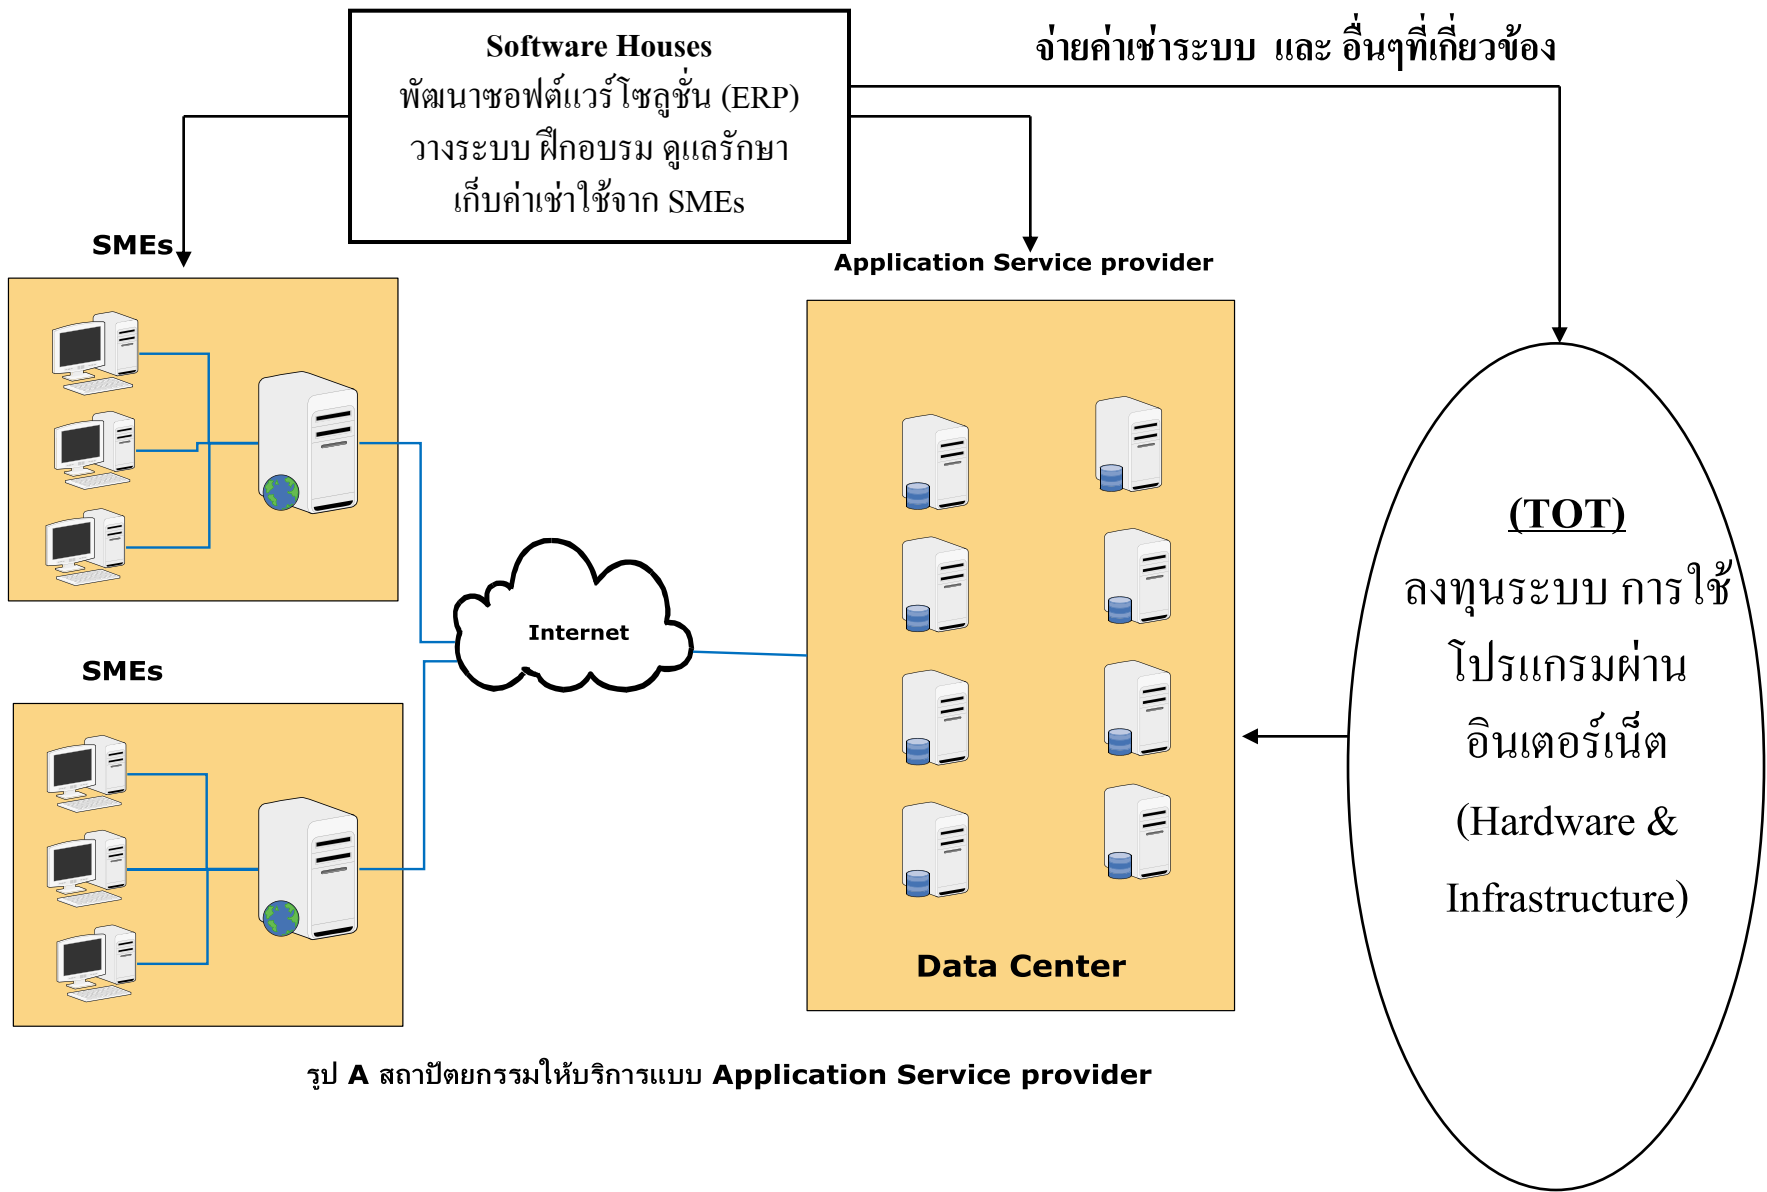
Software Houses
พัฒนาซอฟต์แวร์โซลูชั่น (ERP)
วางระบบ ฝึกอบรม ดูแลรักษา
เก็บค่าเช่าใช้จาก SMEs

จ่ายค่าเช่าระบบ และ อื่นๆที่เกี่ยวข้อง

SMEs

Application Service provider

Internet

SMEs

Data Center

(TOT)
ลงทุนระบบ การใช้โปรแกรมผ่านอินเตอร์เน็ต
(Hardware & Infrastructure)

รูป A สถาปัตยกรรมให้บริการแบบ Application Service provider